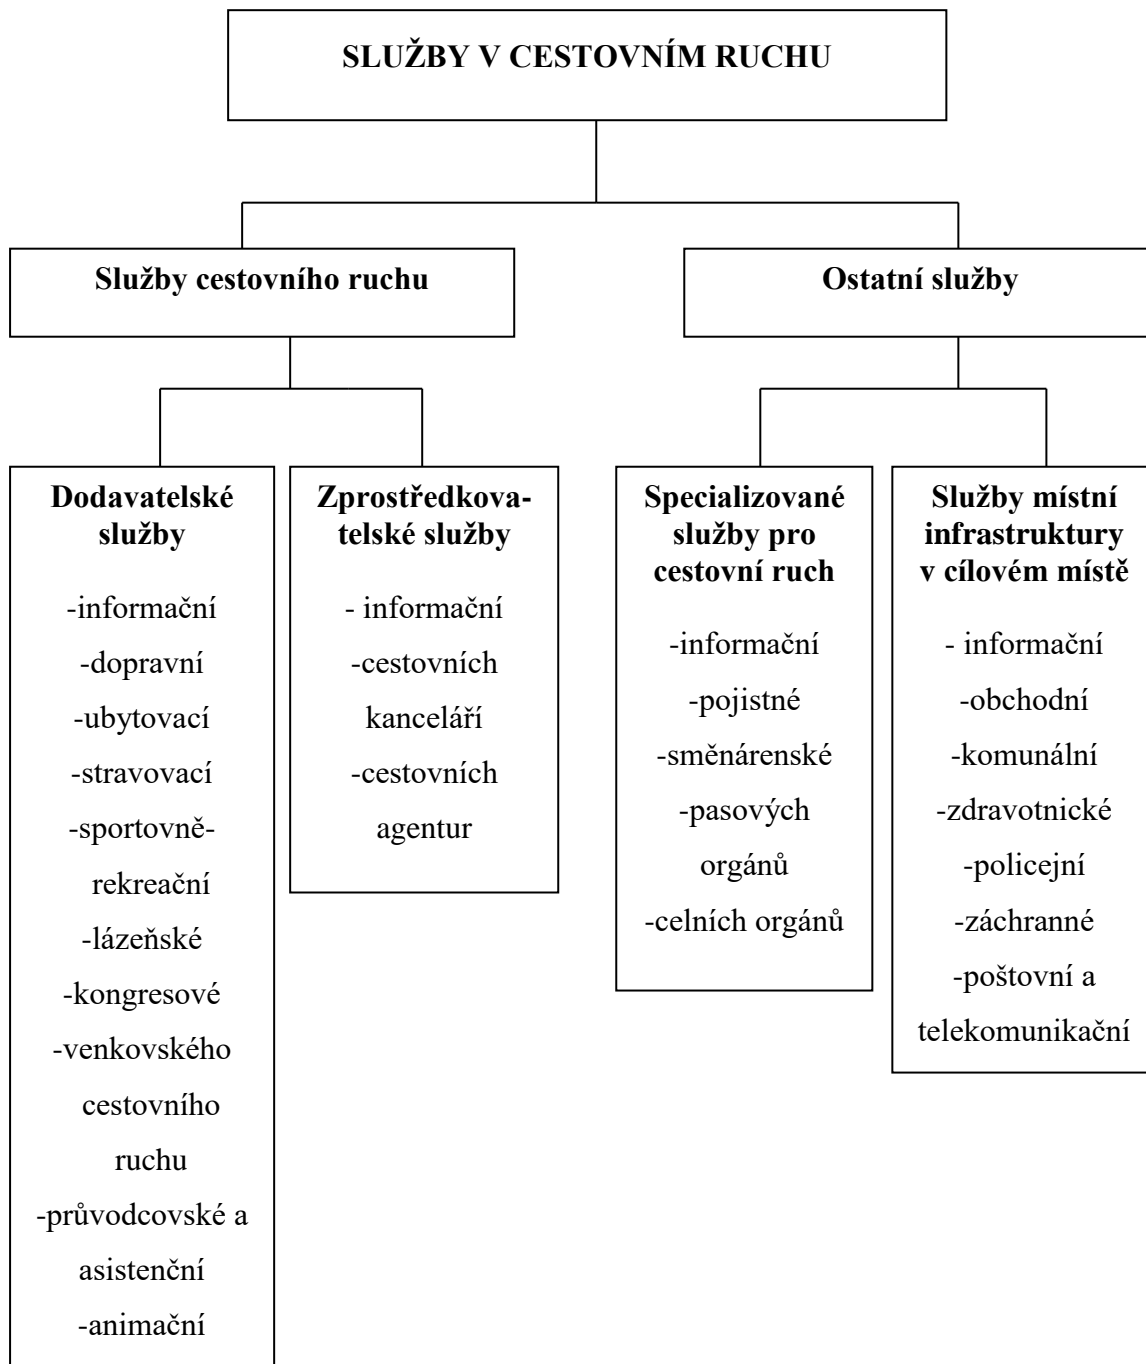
SLUŽBY V CESTOVNÍM RUCHU

Služby cestovního ruchu

Ostatní služby

Dodavatelské služby

-informační
-dopravní
-ubytovací
-stravovací
-sportovně-rekreační
-lázeňské
-kongresové
-venkovského cestovního ruchu
-průvodcovské a asistenční
-animační

Zprostředkovatelské služby

- informační
-cestovních kanceláří
-cestovních agentur

Specializované služby pro cestovní ruch

-informační
-pojistné
-směnárenské
-pasových orgánů
-celních orgánů

Služby místní infrastruktury v cílovém místě

- informační
-obchodní
-komunální
-zdravotnické
-policejní
-záchranné
-poštovní a telekomunikační